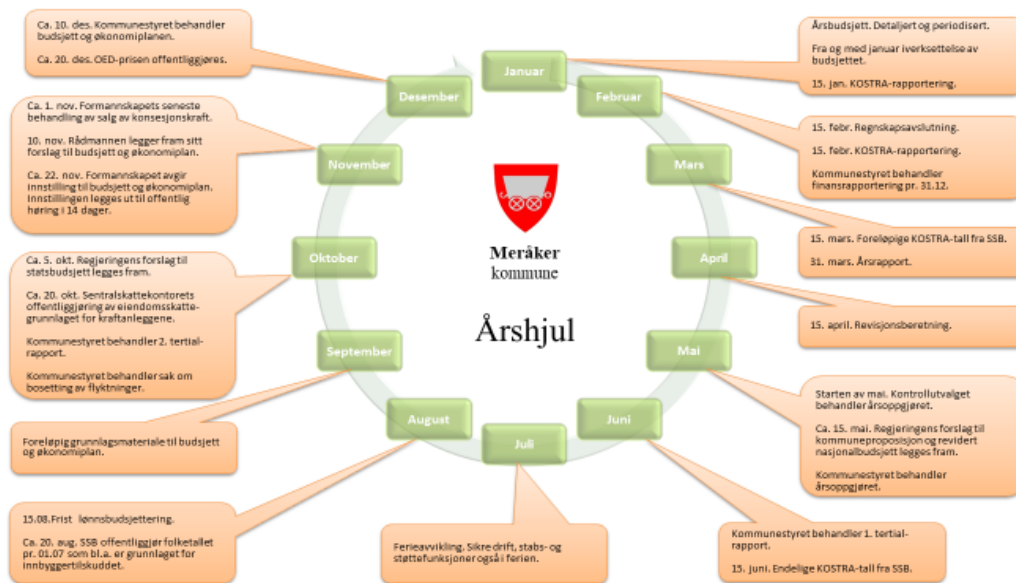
Meråker
kommune

Årshjul

Januar

Årsbudsjett. Detaljert og periodisert.

Fra og med januar iverksettelse av budsjettet.

15. jan. KOSTRA-rapportering.

Februar

15. febr. Regnskapsavslutning.

15. febr. KOSTRA-rapportering.

Kommunestyret behandler finansrapportering pr. 31.12.

Mars

15. mars. Foreløpige KOSTRA-tall fra SSB.

31. mars. Årsrapport.

April

15. april. Revisjonsberetning.

Mai

Starten av mai. Kontrollutvalget behandler årsoppgjøret.

Ca. 15. mai. Regjeringens forslag til kommuneproposisjon og revidert nasjonalbudsjett legges fram.

Kommunestyret behandler årsoppgjøret.

Juni

Kommunestyret behandler 1. tertial-rapport.

15. juni. Endelige KOSTRA-tall fra SSB.

Juli

Ferieavvikling. Sikre drift, stabs- og støttefunksjoner også i ferien.

August

15.08.Frist lønnsbudsjettering.

Ca. 20. aug. SSB offentliggjør folketallet pr. 01.07 som bl.a. er grunnlaget for innbyggertilskuddet.

September

Foreløpig grunnlagsmateriale til budsjett og økonomiplan.

Oktober

Ca. 5. okt. Regjeringens forslag til statsbudsjett legges fram.

Ca. 20. okt. Sentralskattekontorets offentliggjøring av eiendomsskatte-grunnlaget for kraftanleggene.

Kommunestyret behandler 2. tertial-rapport.

Kommunestyret behandler sak om bosetting av flyktninger.

November

Ca. 1. nov. Formannskapets seneste behandling av salg av konsesjonskraft.

10. nov. Rådmannen legger fram sitt forslag til budsjett og økonomiplan.

Ca. 22. nov. Formannskapet avgir innstilling til budsjett og økonomiplan. Innstillingen legges ut til offentlig høring i 14 dager.

Desember

Ca. 10. des. Kommunestyret behandler budsjett og økonomiplanen.

Ca. 20. des. OED-prisen offentliggjøres.